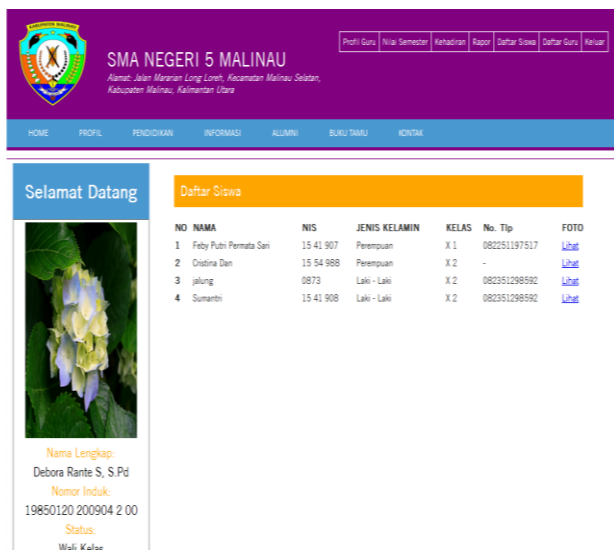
KABUPATEN MALINAU

SMA NEGERI 5 MALINAU

Alamat: Jalan Mararian Long Loreh, Kecamatan Malinau Selatan, Kabupaten Malinau, Kalimantan Utara

Profil Guru | Nilai Semester | Kehadiran | Rapor | Daftar Siswa | Daftar Guru | Keluar

HOME PROFIL PENDIDIKAN INFORMASI ALUMNI BUKU TAMU KONTAK

Selamat Datang

Nama Lengkap:
Debora Rante S, S.Pd
Nomor Induk:
19850120 200904 2 00
Status:
Wali Kelas

Daftar Siswa

| NO | NAMA | NIS | JENIS KELAMIN | KELAS | No. Tlp | FOTO |
|---|---|---|---|---|---|---|
| 1 | Feby Putri Permata Sari | 15 41 907 | Perempuan | X 1 | 082251197517 | Lihat |
| 2 | Cristina Dan | 15 54 988 | Perempuan | X 2 | - | Lihat |
| 3 | jalung | 0873 | Laki - Laki | X 2 | 082351298592 | Lihat |
| 4 | Sumantri | 15 41 908 | Laki - Laki | X 2 | 082351298592 | Lihat |